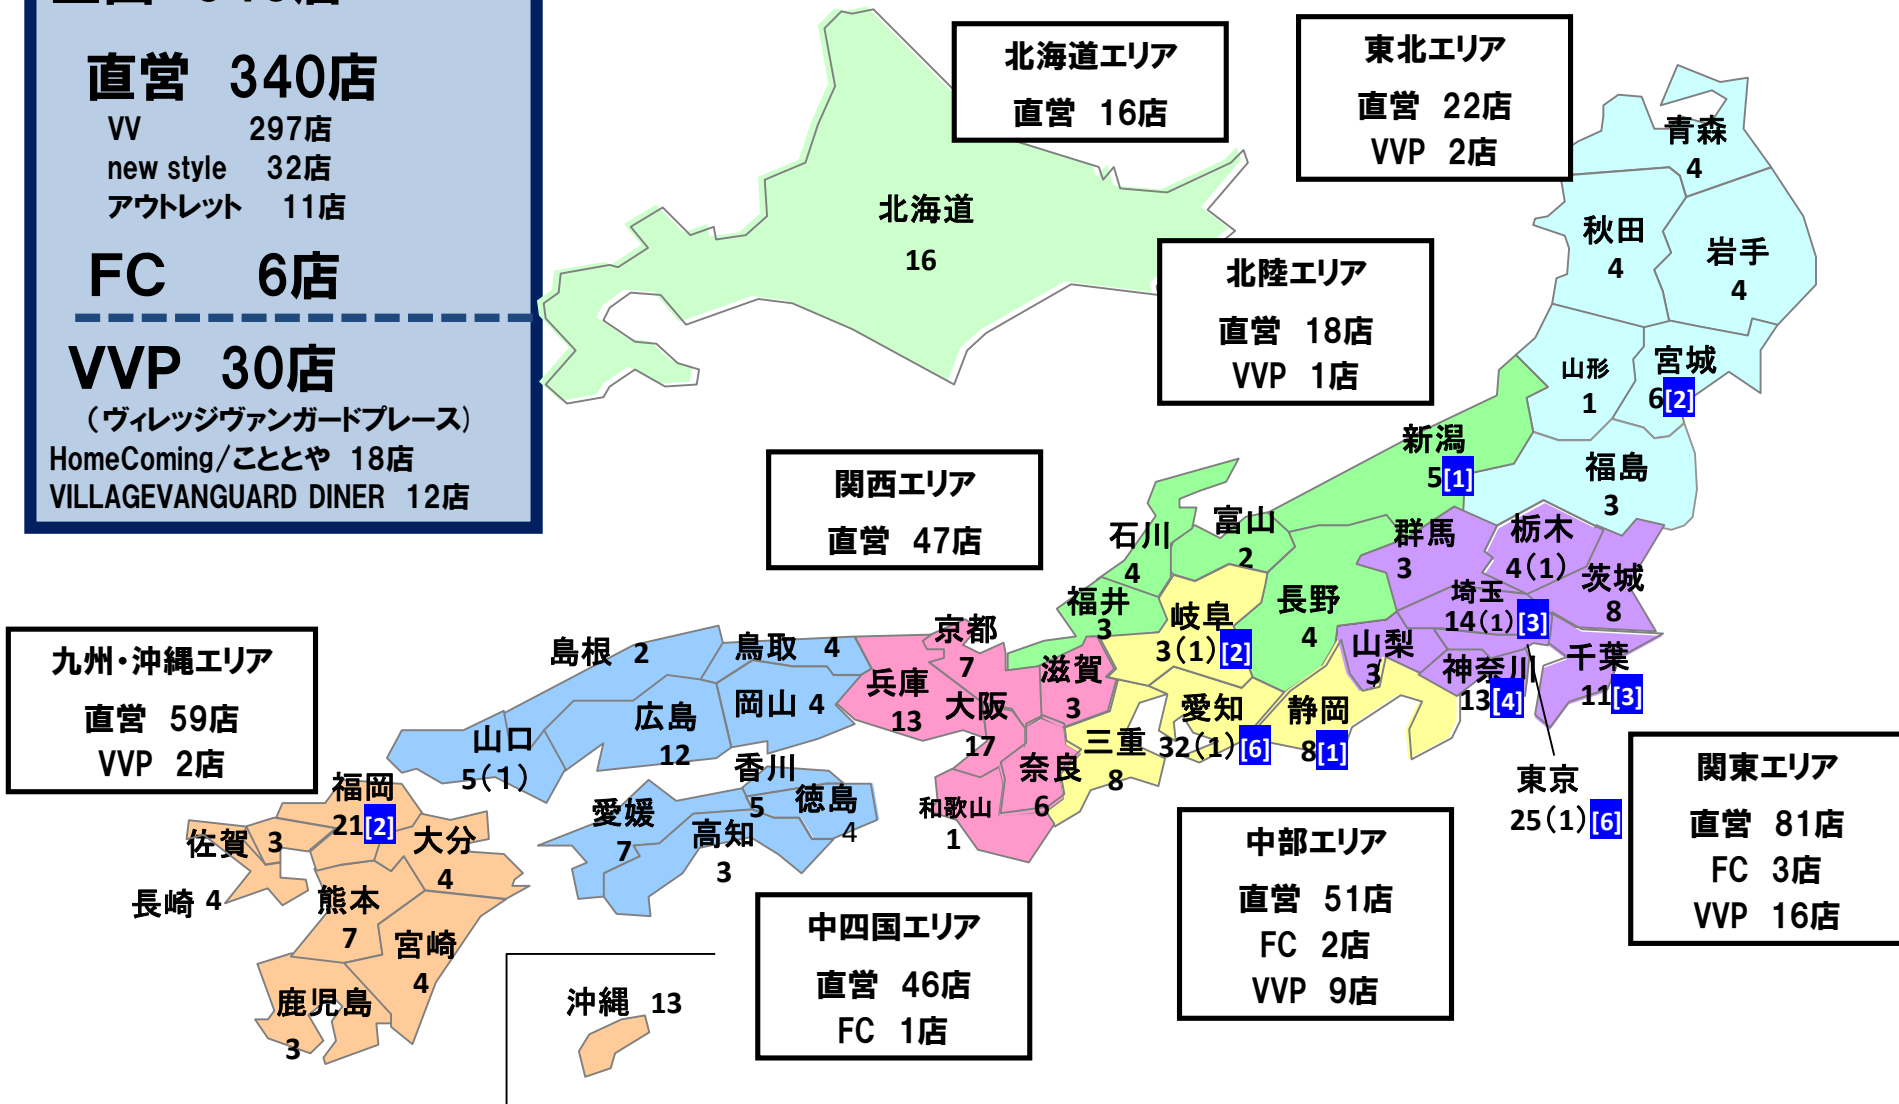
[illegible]

直営 340店
VV 297店
new style 32店
アウトレット 11店

FC 6店

VVP 30店
（ヴィレッジヴァンガードプレース）
HomeComing/こととや 18店
VILLAGEVANGUARD DINER 12店

北海道エリア
直営 16店

東北エリア
直営 22店
VVP 2店

北海道
16

青森
4

秋田
4

岩手
4

北陸エリア
直営 18店
VVP 1店

山形
1

宮城
6[2]

新潟
5[1]

福島
3

関西エリア
直営 47店

石川
4

富山
2

群馬
3

栃木
4（1）

茨城
8

埼玉
14（1）[3]

福井
3

岐阜
3（1）[2]

長野
4

山梨
3

神奈川
13[4]

千葉
11[3]

京都
7

滋賀
3

愛知
32（1）[6]

静岡
8[1]

三重
8

東京
25（1）[6]

九州・沖縄エリア
直営 59店
VVP 2店

島根 2

鳥取 4

兵庫
13

大阪
17

岡山 4

広島
12

山口
5（1）

奈良
6

和歌山
1

香川
5

徳島
4

愛媛
7

高知
3

福岡
21[2]

佐賀 3

大分
4

長崎 4

熊本
7

宮崎
4

鹿児島
3

沖縄 13

中四国エリア
直営 46店
FC 1店

中部エリア
直営 51店
FC 2店
VVP 9店

関東エリア
直営 81店
FC 3店
VVP 16店